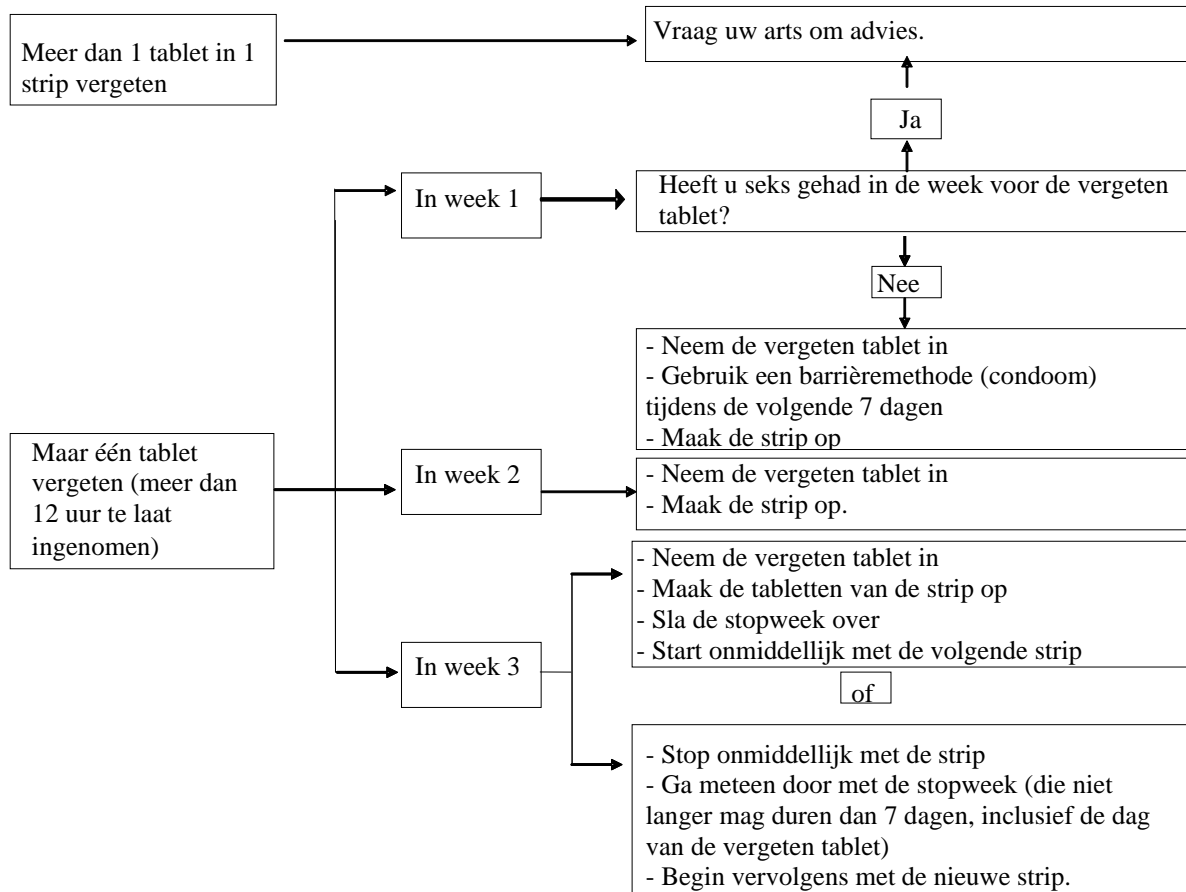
Meer dan 1 tablet in 1 strip vergeten

Vraag uw arts om advies.

Ja

In week 1

Heeft u seks gehad in de week voor de vergeten tablet?

Nee

- Neem de vergeten tablet in
- Gebruik een barrièremethode (condoom) tijdens de volgende 7 dagen
- Maak de strip op

Maar één tablet vergeten (meer dan 12 uur te laat ingenomen)

In week 2

- Neem de vergeten tablet in
- Maak de strip op.

In week 3

- Neem de vergeten tablet in
- Maak de tabletten van de strip op
- Sla de stopweek over
- Start onmiddellijk met de volgende strip

of

- Stop onmiddellijk met de strip
- Ga meteen door met de stopweek (die niet langer mag duren dan 7 dagen, inclusief de dag van de vergeten tablet)
- Begin vervolgens met de nieuwe strip.